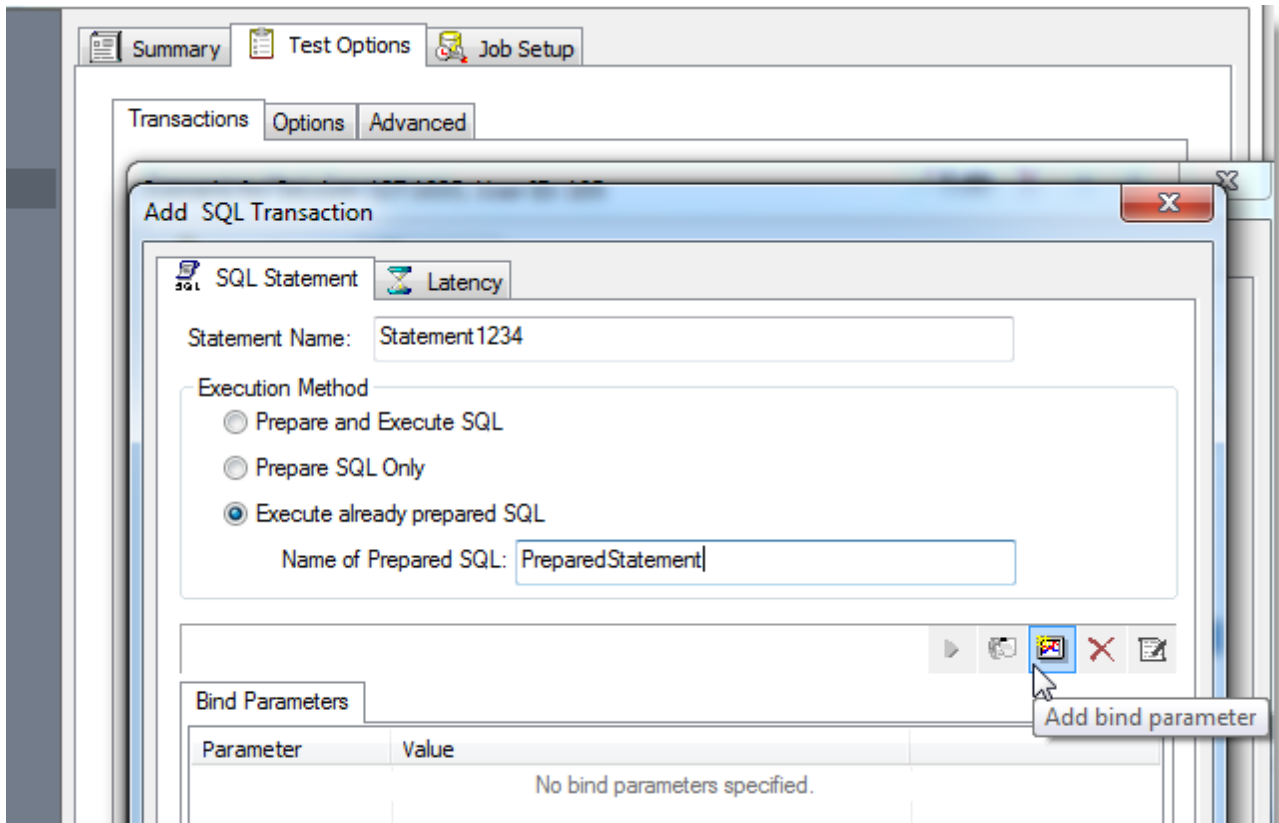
Summary
Test Options
Job Setup

Transactions
Options
Advanced

Add SQL Transaction

SQL Statement
Latency

Statement Name: Statement1234

Execution Method
Prepare and Execute SQL
Prepare SQL Only
Execute already prepared SQL
Name of Prepared SQL: PreparedStatement

Bind Parameters
Add bind parameter

| Parameter | Value |
|---|---|
| | No bind parameters specified. |